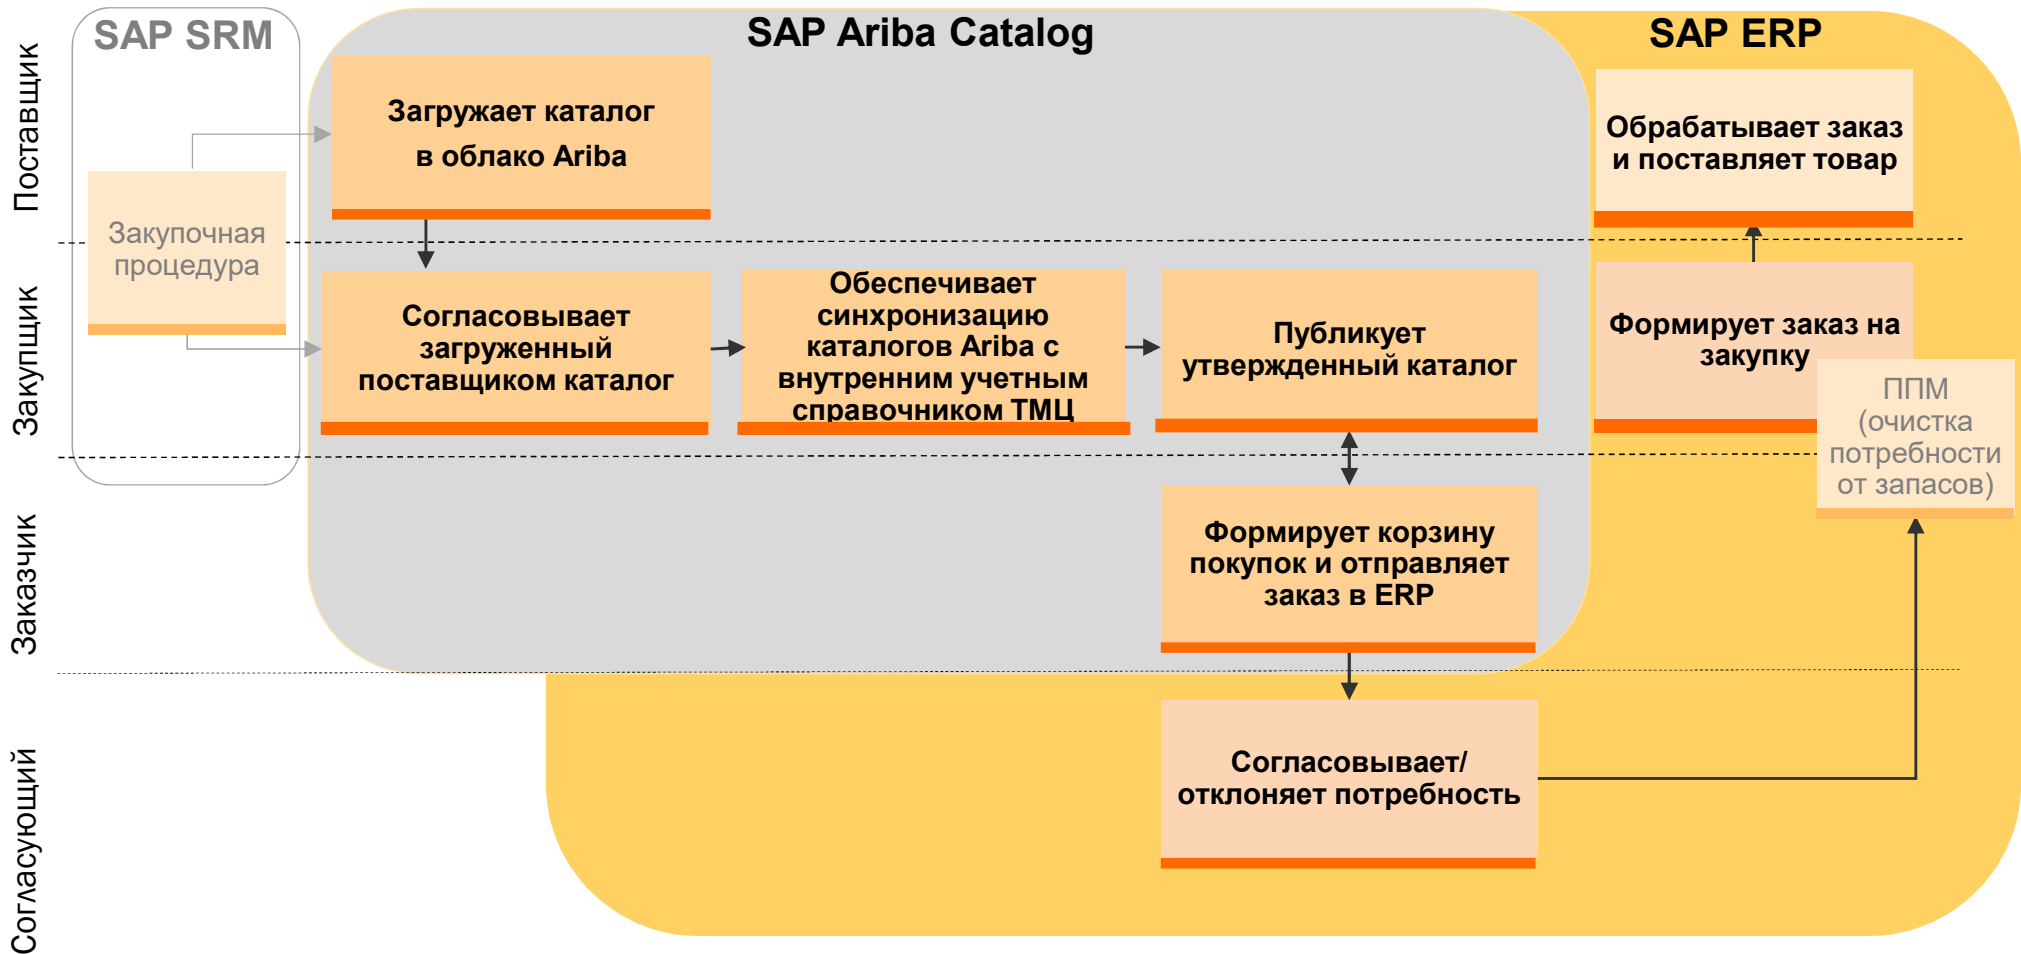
Поставщик

Закупщик

Заказчик

Согласующий

SAP SRM

Закупочная процедура

SAP Ariba Catalog

Загружает каталог в облако Ariba

Согласовывает загруженный поставщиком каталог

Обеспечивает синхронизацию каталогов Ariba с внутренним учетным справочником ТМЦ

Публикует утвержденный каталог

Формирует корзину покупок и отправляет заказ в ERP

SAP ERP

Обрабатывает заказ и поставляет товар

Формирует заказ на закупку

ППМ (очистка потребности от запасов)

Согласовывает/ отклоняет потребность